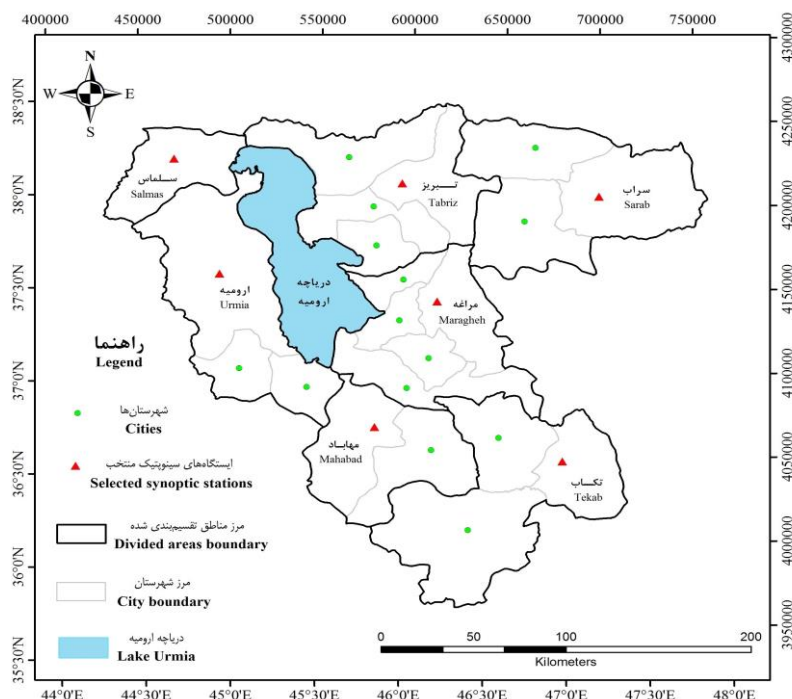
400000 450000 500000 550000 600000 650000 700000 750000

4300000
4250000
4200000
4150000
4100000
4050000
4000000
3950000

38°30'N
38°0'N
37°30'N
37°0'N
36°30'N
36°0'N
35°30'N

N
W E
S

سلماس
Salmas

تبریز
Tabriz

سراب
Sarab

ارومیه
Urmia

دریاچه
ارومیه

مراغه
Maragheh

مهاباد
Mahabad

تکاب
Tekab

راهنما
Legend

شهرستان‌ها
Cities

ایستگاه‌های سینوپتیک منتخب
Selected synoptic stations

مرز مناطق تقسیم‌بندی شده
Divided areas boundary

مرز شهرستان
City boundary

دریاچه ارومیه
Lake Urmia

0 50 100 200
Kilometers

44°0'E 44°30'E 45°0'E 45°30'E 46°0'E 46°30'E 47°0'E 47°30'E 48°0'E